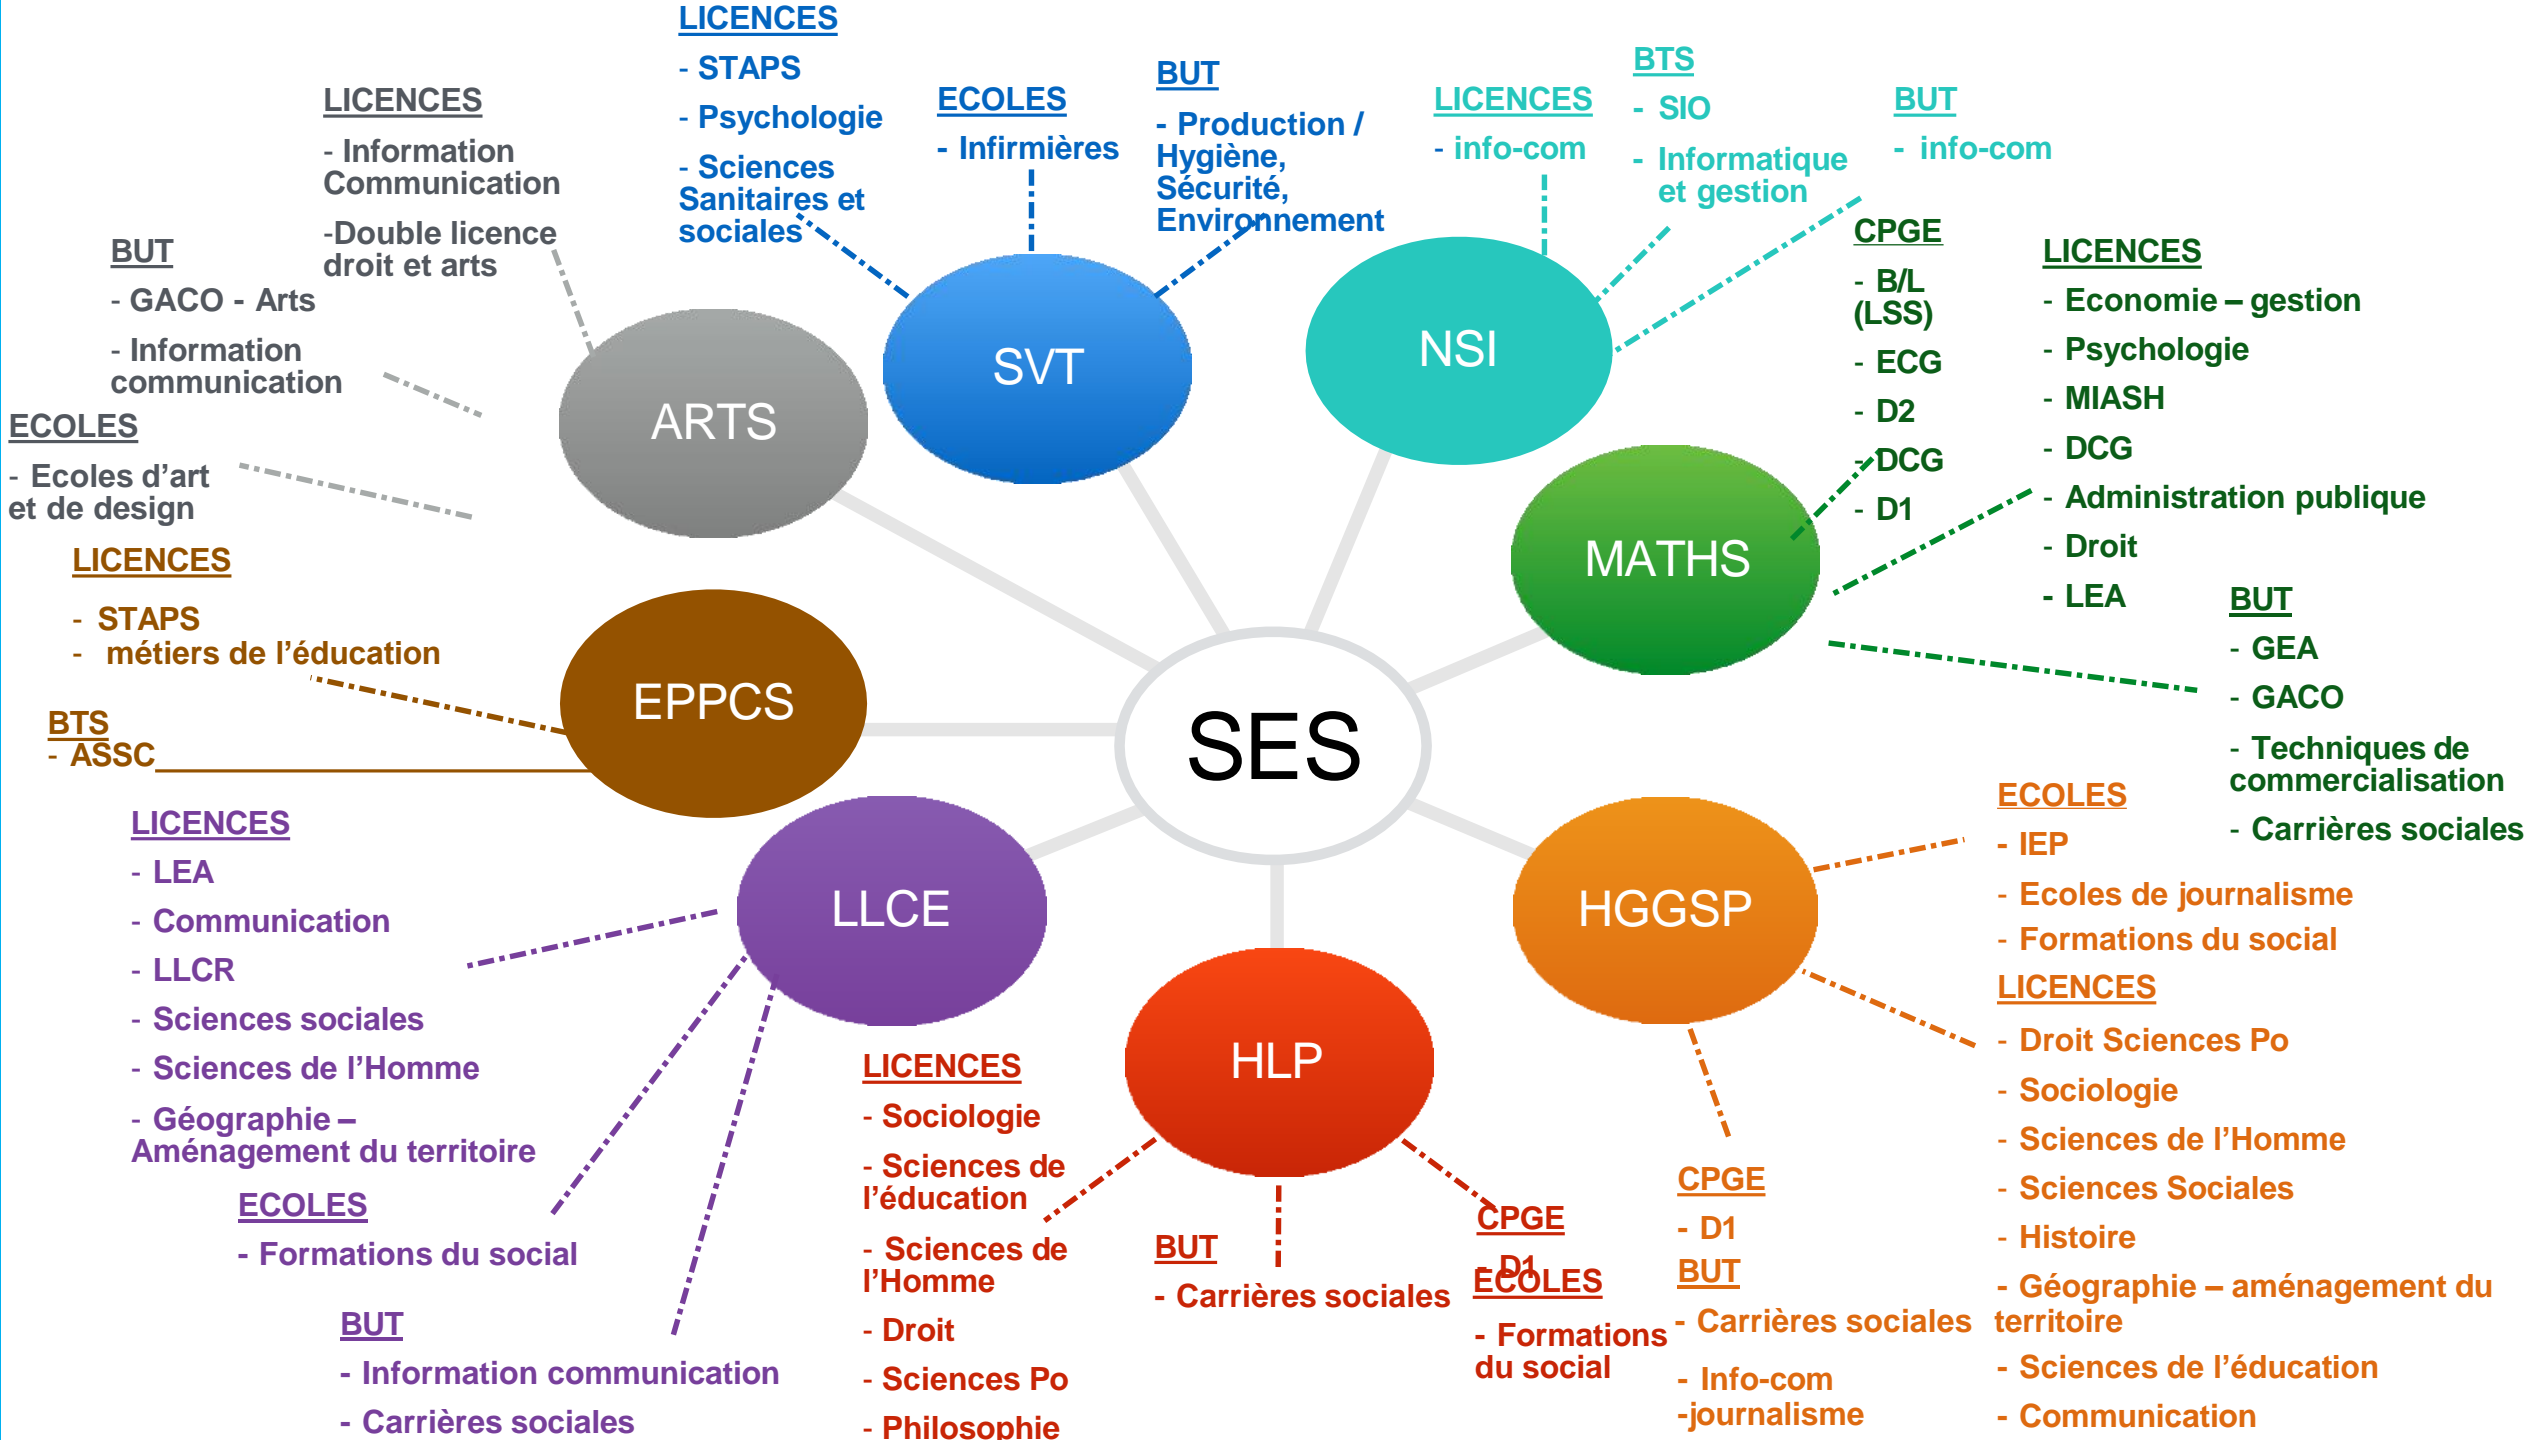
SES

ARTS

LICENCES
- Information Communication
-Double licence droit et arts

BUT
- GACO - Arts
- Information communication

ECOLES
- Ecoles d'art et de design

SVT

LICENCES
- STAPS
- Psychologie
- Sciences Sanitaires et sociales

ECOLES
- Infirmières

BUT
- Production / Hygiène, Sécurité, Environnement

NSI

LICENCES
- info-com

BTS
- SIO
- Informatique et gestion

BUT
- info-com

MATHS

CPGE
- B/L (LSS)
- ECG
- D2
- DCG
- D1

LICENCES
- Economie – gestion
- Psychologie
- MIASH
- DCG
- Administration publique
- Droit
- LEA

BUT
- GEA
- GACO
- Techniques de commercialisation
- Carrières sociales

EPPCS

LICENCES
- STAPS
- métiers de l'éducation

BTS
- ASSC

LLCE

LICENCES
- LEA
- Communication
- LLCR
- Sciences sociales
- Sciences de l'Homme
- Géographie – Aménagement du territoire

ECOLES
- Formations du social

BUT
- Information communication
- Carrières sociales

HLP

LICENCES
- Sociologie
- Sciences de l'éducation
- Sciences de l'Homme
- Droit
- Sciences Po
- Philosophie

BUT
- Carrières sociales

CPGE
- D1

ECOLES
- Formations du social

HGGSP

ECOLES
- IEP
- Ecoles de journalisme
- Formations du social

LICENCES
- Droit Sciences Po
- Sociologie
- Sciences de l'Homme
- Sciences Sociales
- Histoire
- Géographie – aménagement du territoire
- Sciences de l'éducation
- Communication

CPGE
- D1

BUT
- Carrières sociales
- Info-com
-journalisme